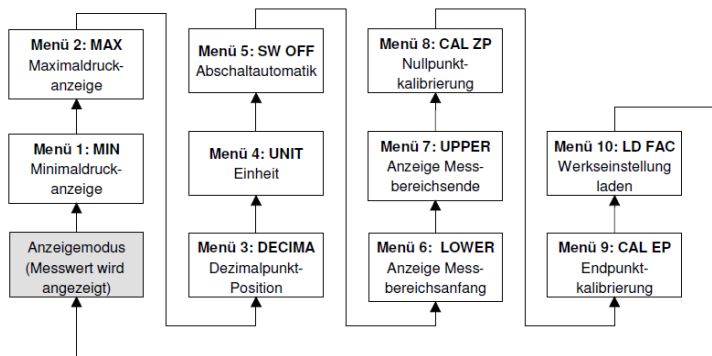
Anzeigemodus (Messwert wird angezeigt)

Menü 1: MIN
Minimaldruckanzeige

Menü 2: MAX
Maximaldruckanzeige

Menü 3: DECIMA
Dezimalpunkt-Position

Menü 4: UNIT
Einheit

Menü 5: SW OFF
Abschaltautomatik

Menü 6: LOWER
Anzeige Messbereichsanfang

Menü 7: UPPER
Anzeige Messbereichsende

Menü 8: CAL ZP
Nullpunktkalibrierung

Menü 9: CAL EP
Endpunktkalibrierung

Menü 10: LD FAC
Werkseinstellung laden